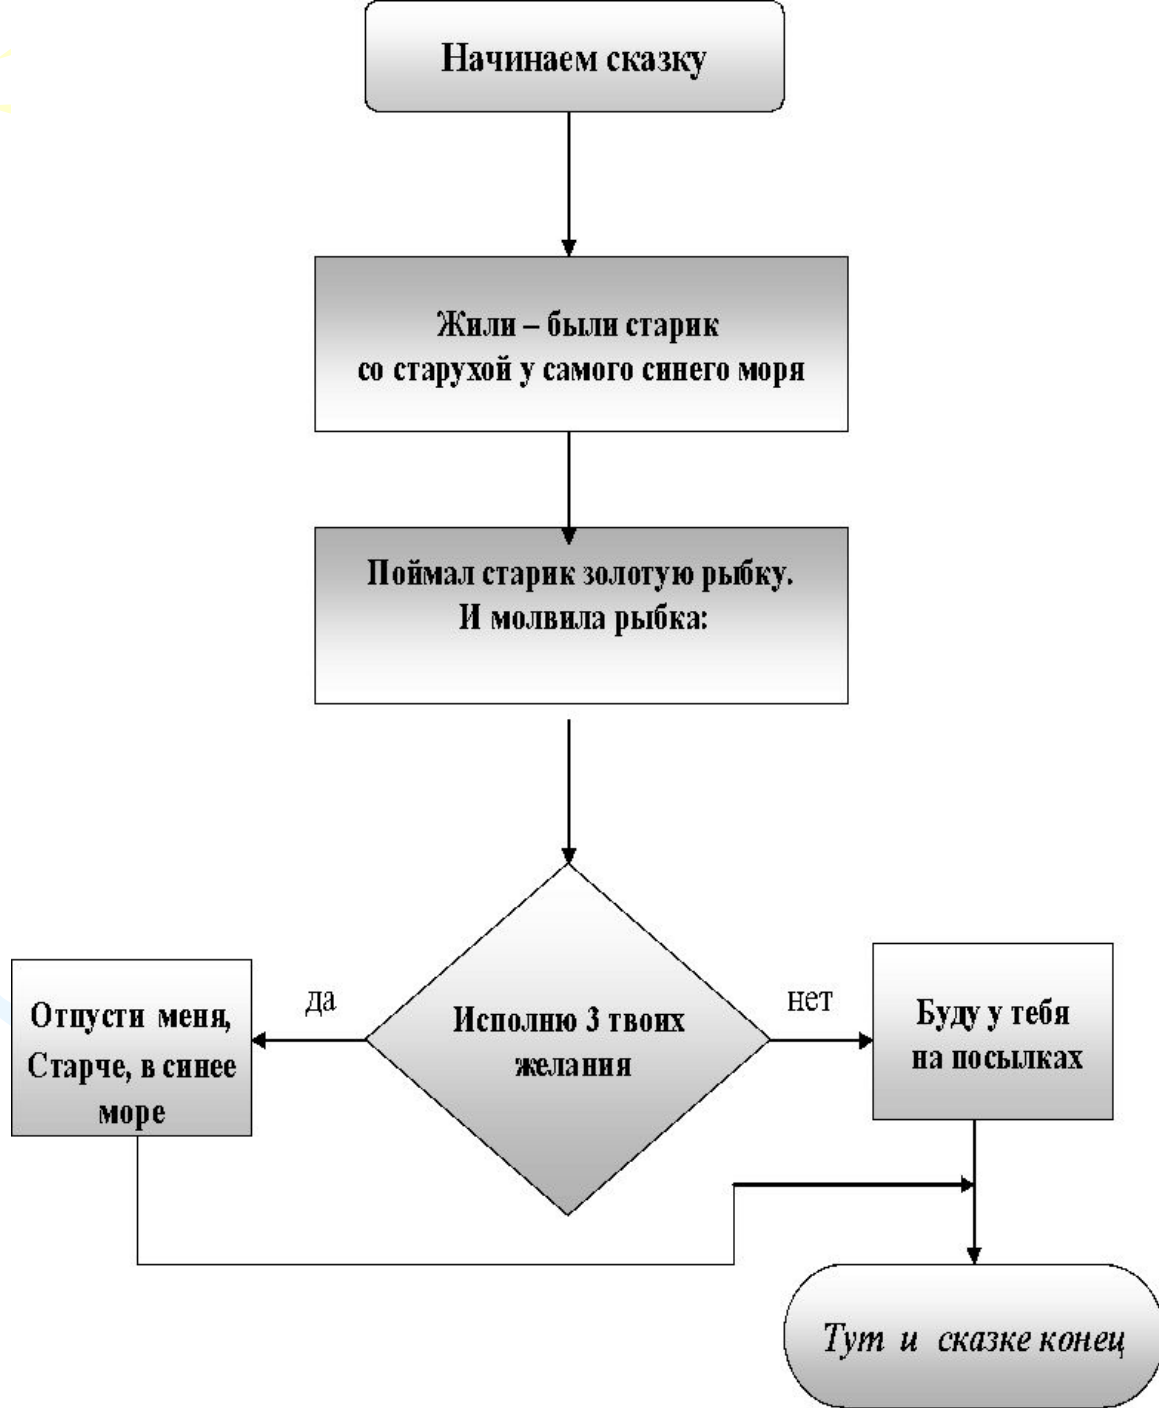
Начинаем сказку

Жили – были старик со старухой у самого синего моря

Поймал старик золотую рыбку. И молвила рыбка:

Исполню 3 твоих желания

да

нет

Отпусти меня, Старче, в синее море

Буду у тебя на посылках

Тут и сказке конец